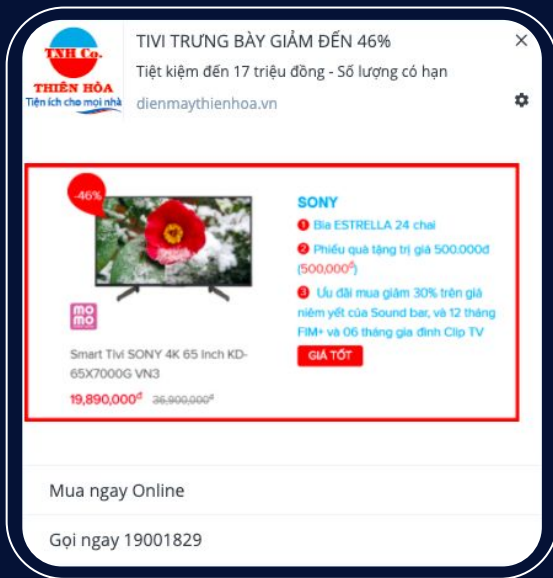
TNH Co.
THIÊN HÒA
Tiện ích cho mọi nhà

TIVI TRƯNG BÀY GIẢM ĐẾN 46%

Tiệt kiệm đến 17 triệu đồng - Số lượng có hạn

dienmaythienhoa.vn

×

-46%

momo

Smart Tivi SONY 4K 65 Inch KD-65X7000G VN3

19,890,000đ 36,900,000đ

SONY

1 Bia ESTRELLA 24 chai

2 Phiếu quà tặng trị giá 500.000đ (500,000đ)

3 Ưu đãi mua giảm 30% trên giá niêm yết của Sound bar, và 12 tháng FIM+ và 06 tháng gia đình Clip TV

GIÁ TỐT

Mua ngay Online

Gọi ngay 19001829